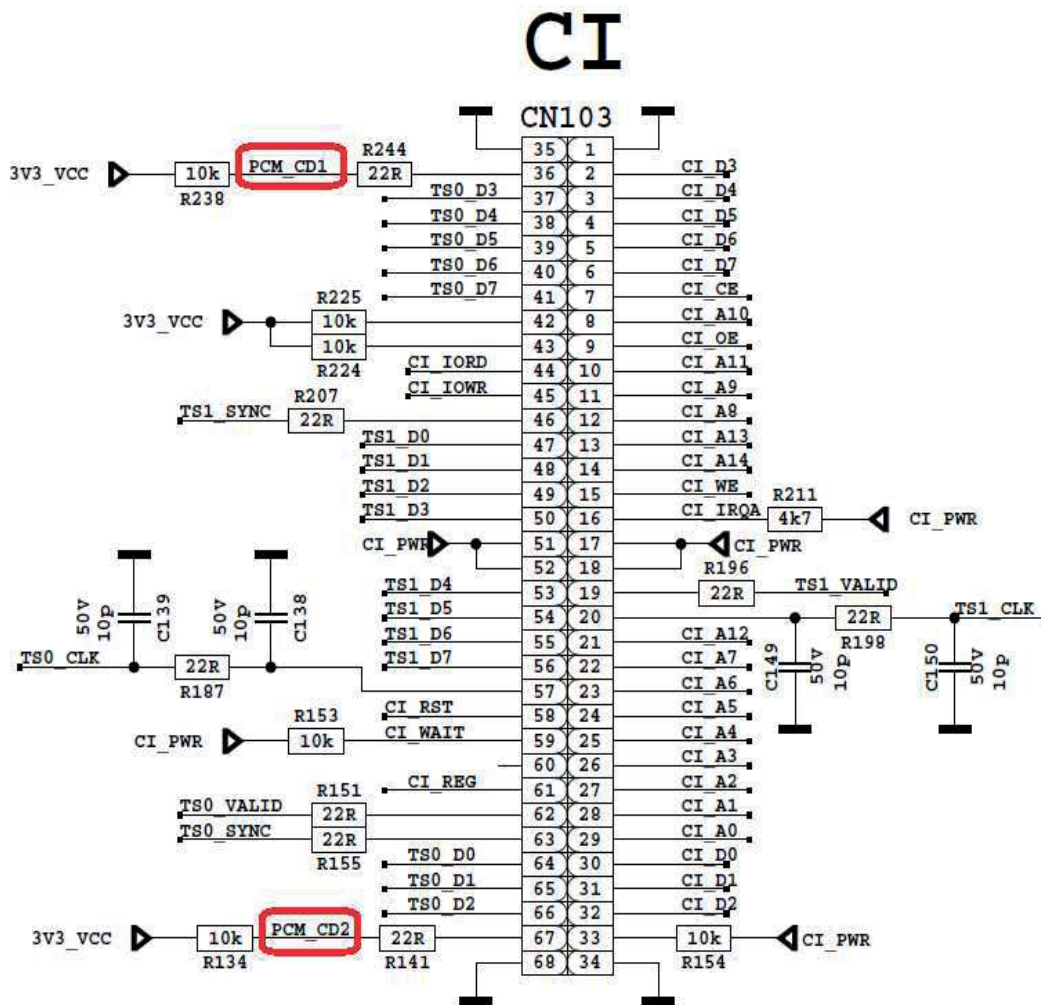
CI

CN103

3V3_VCC
10k
R238
PCM_CD1
R244
22R
TS0_D3
TS0_D4
TS0_D5
TS0_D6
TS0_D7
R225
3V3_VCC
10k
10k
R224
CI_IORD
CI_IOWR
R207
TS1_SYNC
22R
TS1_D0
TS1_D1
TS1_D2
TS1_D3
CI_PWR
TS1_D4
TS1_D5
TS1_D6
TS1_D7
50V
10p
C139
50V
10p
C138
TS0_CLK
22R
R187
R153
CI_RST
CI_WAIT
CI_PWR
10k
CI_REG
R151
TS0_VALID
22R
TS0_SYNC
22R
R155
TS0_D0
TS0_D1
TS0_D2
3V3_VCC
10k
R134
PCM_CD2
22R
R141

| 35 | 1 |
|---|---|
| 36 | 2 |
| 37 | 3 |
| 38 | 4 |
| 39 | 5 |
| 40 | 6 |
| 41 | 7 |
| 42 | 8 |
| 43 | 9 |
| 44 | 10 |
| 45 | 11 |
| 46 | 12 |
| 47 | 13 |
| 48 | 14 |
| 49 | 15 |
| 50 | 16 |
| 51 | 17 |
| 52 | 18 |
| 53 | 19 |
| 54 | 20 |
| 55 | 21 |
| 56 | 22 |
| 57 | 23 |
| 58 | 24 |
| 59 | 25 |
| 60 | 26 |
| 61 | 27 |
| 62 | 28 |
| 63 | 29 |
| 64 | 30 |
| 65 | 31 |
| 66 | 32 |
| 67 | 33 |
| 68 | 34 |

CI_D3
CI_D4
CI_D5
CI_D6
CI_D7
CI_CE
CI_A10
CI_OE
CI_A11
CI_A9
CI_A8
CI_A13
CI_A14
CI_WE
CI_IRQA
R211
4k7
CI_PWR
CI_PWR
R196
22R
TS1_VALID
22R
R198
TS1_CLK
CI_A12
CI_A7
CI_A6
CI_A5
CI_A4
CI_A3
CI_A2
CI_A1
CI_A0
CI_D0
CI_D1
CI_D2
C149
50V
10p
C150
50V
10p
10k
R154
CI_PWR